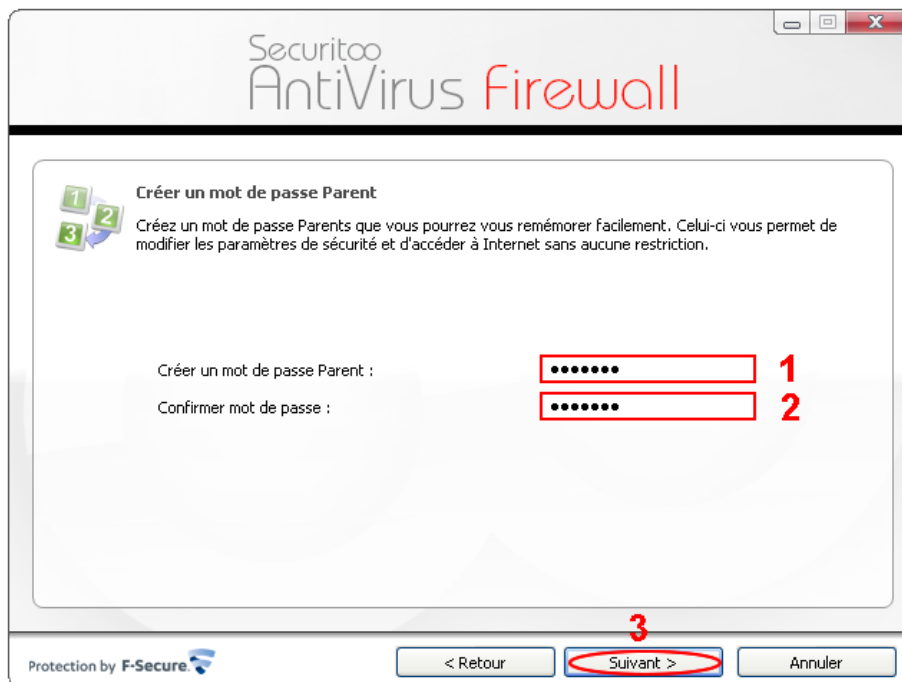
Securitoo
AntiVirus Firewall

Créer un mot de passe Parent

Créez un mot de passe Parents que vous pourrez vous remémorer facilement. Celui-ci vous permet de modifier les paramètres de sécurité et d'accéder à Internet sans aucune restriction.

Créer un mot de passe Parent : ●●●●●●● 1

Confirmer mot de passe : ●●●●●●● 2

3

Protection by F-Secure

< Retour

Suivant >

Annuler